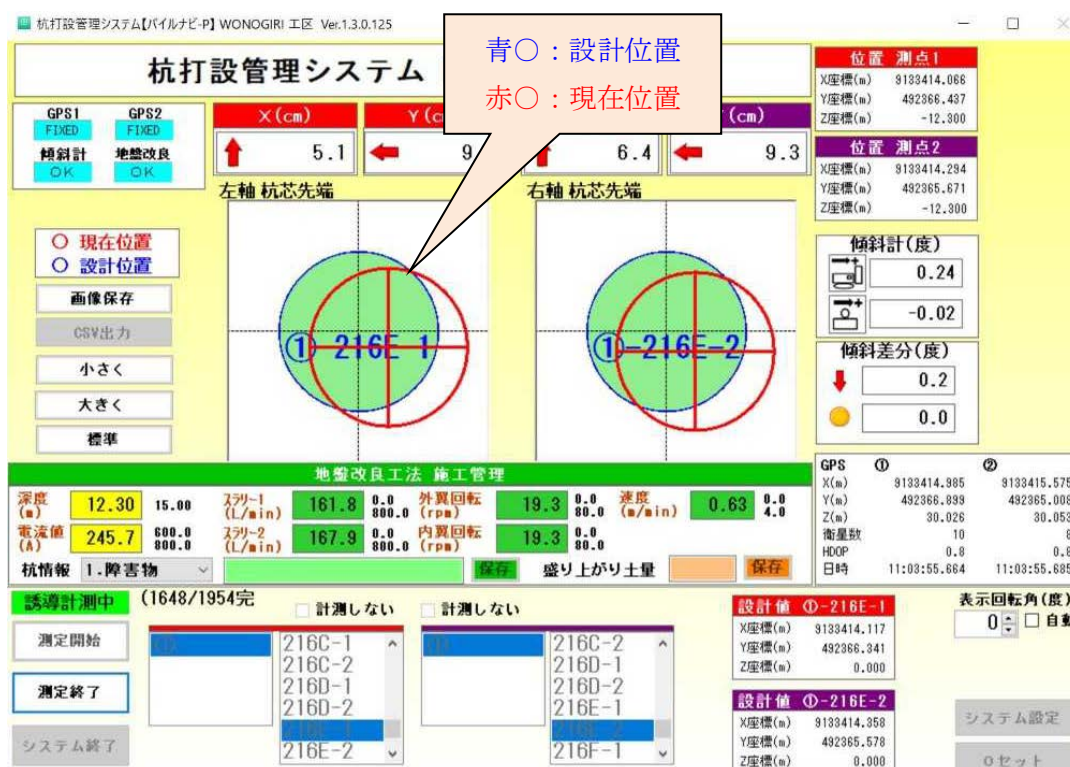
杭打設管理システム【パイルナビ-P】 WONOGIRI 工区 Ver.1.3.0.125

杭打設管理システム

青○：設計位置
赤○：現在位置

位置 測点1
X座標(m) 9133414.066
Y座標(m) 492366.437
Z座標(m) -12.300

位置 測点2
X座標(m) 9133414.294
Y座標(m) 492365.671
Z座標(m) -12.300

GPS1 FIXED
GPS2 FIXED
傾斜計 OK
地盤改良 OK

X(cm) 5.1
Y(c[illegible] 9
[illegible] 6.4
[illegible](cm) 9.3

左軸 杭芯先端
右軸 杭芯先端

○ 現在位置
○ 設計位置
画像保存
CSV出力
小さく
大きく
標準

① 216E-1
①-216E-2

傾斜計(度)
0.24
-0.02
傾斜差分(度)
0.2
0.0

地盤改良工法 施工管理
深度(m) 12.30 15.00
電流値(A) 245.7 600.0 800.0
スラリー1 (L/min) 161.8 0.0 800.0
スラリー2 (L/min) 167.9 0.0 800.0
外翼回転 (rpm) 19.3 0.0 80.0
内翼回転 (rpm) 19.3 0.0 80.0
速度 (m/min) 0.63 0.0 4.0
杭情報 1.障害物
保存
盛り上がり土量
保存

| GPS | ① | ② |
|---|---|---|
| X(m) | 9133414.985 | 9133415.575 |
| Y(m) | 492366.899 | 492365.008 |
| Z(m) | 30.026 | 30.053 |
| 衛星数 | 10 | 8 |
| HDOP | 0.8 | 0.8 |
| 日時 | 11:03:55.664 | 11:03:55.685 |

誘導計測中 (1648/1954完
計測しない
計測しない
測定開始
測定終了
システム終了
①
216C-1
216C-2
216D-1
216D-2
216E-1
216E-2
①
216C-2
216D-1
216D-2
216E-1
216E-2
216F-1

設計値 ①-216E-1
X座標(m) 9133414.117
Y座標(m) 492366.341
Z座標(m) 0.000

設計値 ①-216E-2
X座標(m) 9133414.358
Y座標(m) 492365.578
Z座標(m) 0.000

表示回転角(度)
0
自動
システム設定
0セット